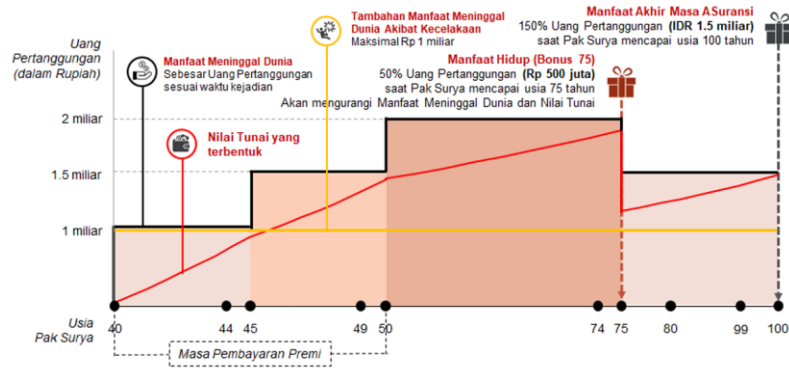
Uang Pertanggungan (dalam Rupiah)

Manfaat Meninggal Dunia
Sebesar Uang Pertanggungan sesuai waktu kejadian

Tambahan Manfaat Meninggal Dunia Akibat Kecelakaan
Maksimal Rp 1 miliar

Manfaat Akhir Masa ASuransi
150% Uang Pertanggungan (IDR 1.5 miliar) saat Pak Surya mencapai usia 100 tahun

Manfaat Hidup (Bonus 75)
50% Uang Pertanggungan (Rp 500 juta) saat Pak Surya mencapai usia 75 tahun
Akan mengurangi Manfaat Meninggal Dunia dan Nilai Tunai

Nilai Tunai yang terbentuk

2 miliar
1.5 miliar
1 miliar

Usia Pak Surya
40
44
45
49
50
74
75
80
99
100

Masa Pembayaran Premi